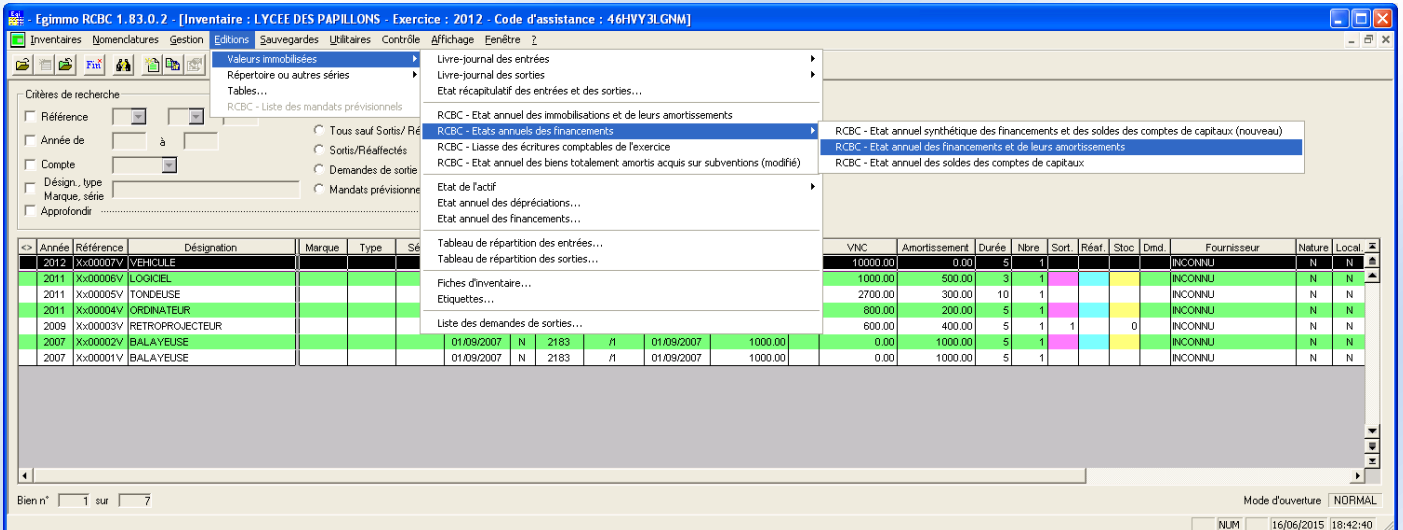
Egimmo RCBC 1.83.0.2 - [Inventaire : LYCEE DES PAPILLONS - Exercice : 2012 - Code d'assistance : 46HVY3LGNM]

Inventaires Nomenclatures Gestion Editions Sauvegardes Utilitaires Contrôle Affichage Fenêtre ?

Valeurs immobilisées
Répertoire ou autres séries
Tables...
RCBC - Liste des mandats prévisionnels

Livre-journal des entrées
Livre-journal des sorties
Etat récapitulatif des entrées et des sorties...
RCBC - Etat annuel des immobilisations et de leurs amortissements
RCBC - Etats annuels des financements
RCBC - Liasse des écritures comptables de l'exercice
RCBC - Etat annuel des biens totalement amortis acquis sur subventions (modifié)
Etat de l'actif
Etat annuel des dépréciations...
Etat annuel des financements...
Tableau de répartition des entrées...
Tableau de répartition des sorties...
Fiches d'inventaire...
Etiquettes...
Liste des demandes de sorties...

RCBC - Etat annuel synthétique des financements et des soldes des comptes de capitaux (nouveau)
RCBC - Etat annuel des financements et de leurs amortissements
RCBC - Etat annuel des soldes des comptes de capitaux

Critères de recherche
Référence
Année de à
Compte
Désign., type Marque, série
Approfondir
Tous sauf Sortis/ Ré
Sortis/Réaffectés
Demandes de sortie
Mandats prévisionne

| <> | Année | Référence | Désignation | Marque | Type | Sé | | | | | | | VNC | Amortissement | Durée | Nbre | Sort. | Réaf. | Stoc | Dmd. | Fournisseur | Nature | Local. |
|---|---|---|---|---|---|---|---|---|---|---|---|---|---|---|---|---|---|---|---|---|---|---|---|
| | 2012 | Xx00007V | VEHICULE | | | | | | | | | | 10000.00 | 0.00 | 5 | 1 | | | | | INCONNU | N | N |
| | 2011 | Xx00006V | LOGICIEL | | | | | | | | | | 1000.00 | 500.00 | 3 | 1 | | | | | INCONNU | N | N |
| | 2011 | Xx00005V | TONDEUSE | | | | | | | | | | 2700.00 | 300.00 | 10 | 1 | | | | | INCONNU | N | N |
| | 2011 | Xx00004V | ORDINATEUR | | | | | | | | | | 800.00 | 200.00 | 5 | 1 | | | | | INCONNU | N | N |
| | 2009 | Xx00003V | RETROPROJECTEUR | | | | | | | | | | 600.00 | 400.00 | 5 | 1 | 1 | | 0 | | INCONNU | N | N |
| | 2007 | Xx00002V | BALAYEUSE | | | | 01/09/2007 | N | 2183 | /1 | 01/09/2007 | 1000.00 | 0.00 | 1000.00 | 5 | 1 | | | | | INCONNU | N | N |
| | 2007 | Xx00001V | BALAYEUSE | | | | 01/09/2007 | N | 2183 | /1 | 01/09/2007 | 1000.00 | 0.00 | 1000.00 | 5 | 1 | | | | | INCONNU | N | N |

Bien n° 1 sur 7
Mode d'ouverture NORMAL
NUM 16/06/2015 18:42:40